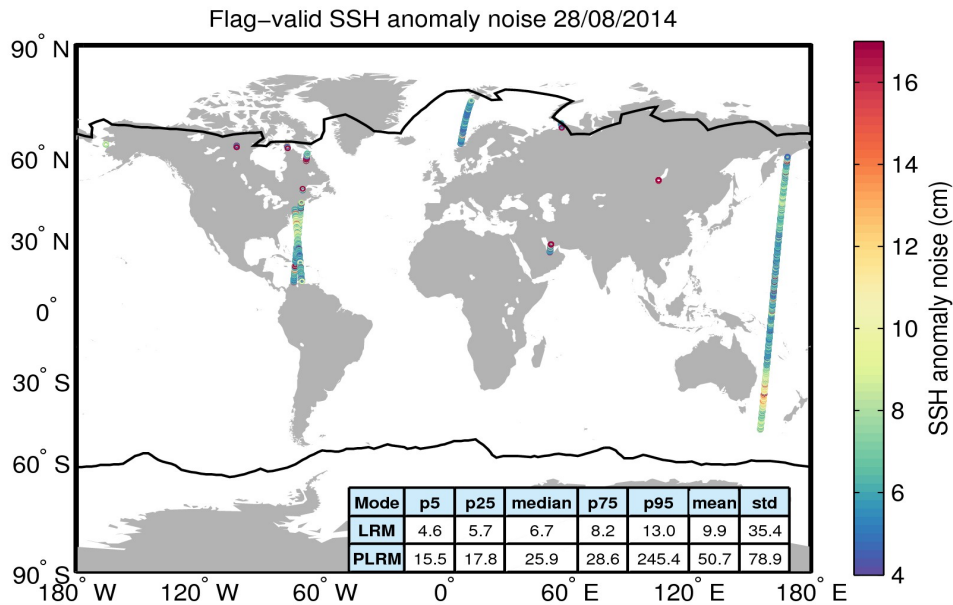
Flag−valid SSH anomaly noise 28/08/2014

90° N
60° N
30° N
0°
30° S
60° S
90° S

180° W 120° W 60° W 0° 60° E 120° E 180° E

| Mode | p5 | p25 | median | p75 | p95 | mean | std |
|---|---|---|---|---|---|---|---|
| LRM | 4.6 | 5.7 | 6.7 | 8.2 | 13.0 | 9.9 | 35.4 |
| PLRM | 15.5 | 17.8 | 25.9 | 28.6 | 245.4 | 50.7 | 78.9 |

16
14
12
10
8
6
4
SSH anomaly noise (cm)